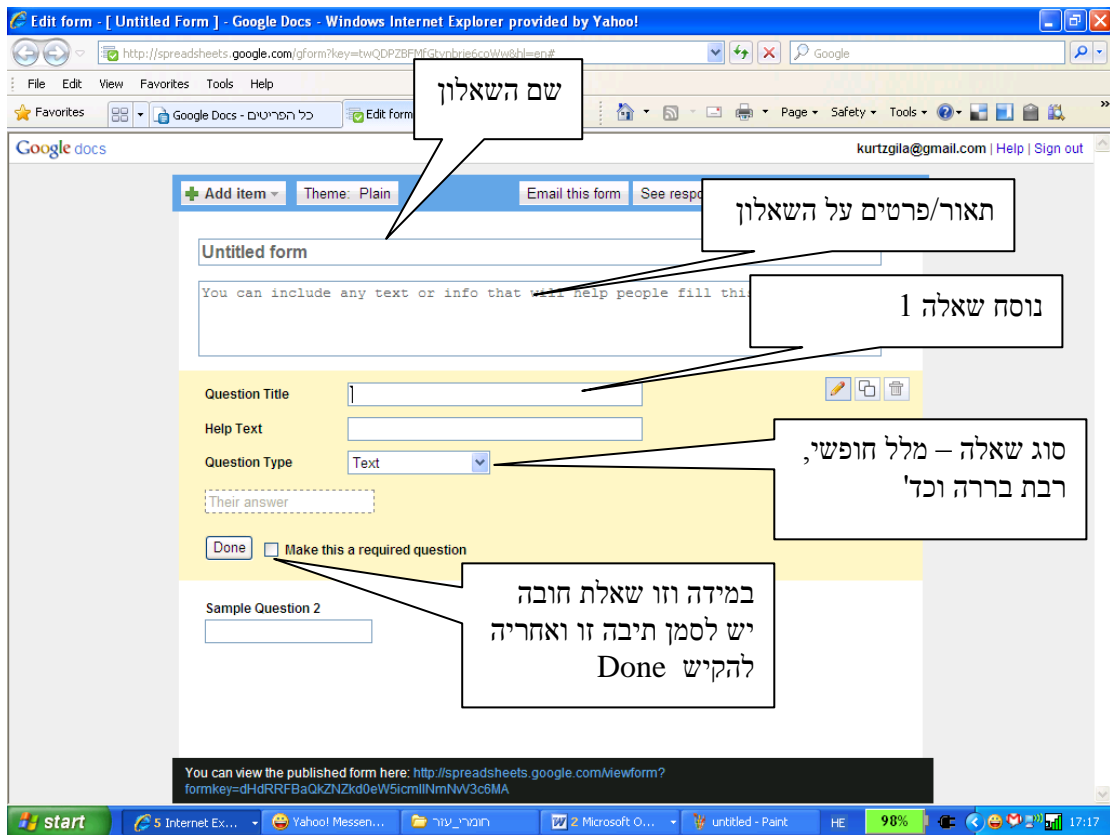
Edit form - [ Untitled Form ] - Google Docs - Windows Internet Explorer provided by Yahoo!

http://spreadsheets.google.com/gform?key=twQDPZBFMfGtvnbrie6coWw&hl=en#

Google

File Edit View Favorites Tools Help

Favorites

Google Docs - כל הפריטים

Edit form

Page Safety Tools

שם השאלון

Google docs

kurtzgila@gmail.com | Help | Sign out

Add item

Theme: Plain

Email this form

See respo

תאור/פרטים על השאלון

Untitled form

You can include any text or info that will help people fill thi

נוסח שאלה 1

Question Title

Help Text

Question Type

Text

סוג שאלה – מלל חופשי, רבת ברירה וכד'

Their answer

Done

Make this a required question

במידה וזו שאלת חובה יש לסמן תיבה זו ואחריה להקיש Done

Sample Question 2

You can view the published form here: http://spreadsheets.google.com/viewform?formkey=dHdRRFBaQkZNZkd0eW5icmlINmNvW3c6MA

start

5 Internet Ex...

Yahoo! Messen...

חומרי_עזר

2 Microsoft O...

untitled - Paint

HE

98%

17:17